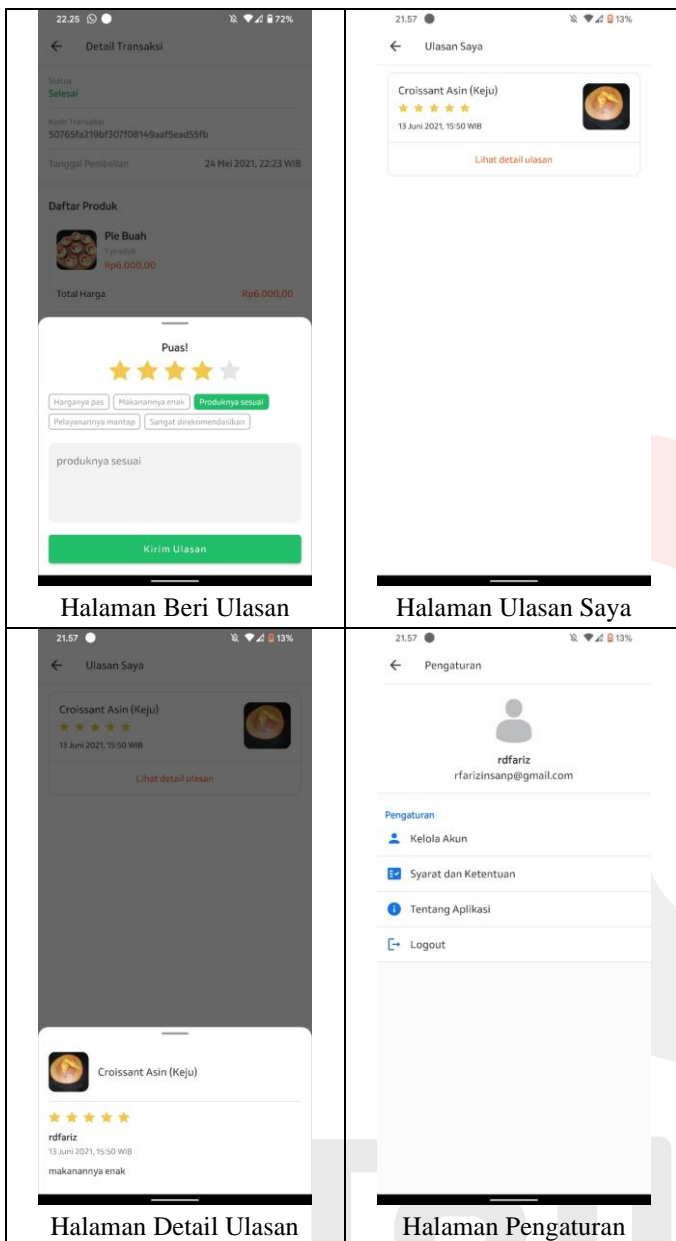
| | |
|---|---|
| 22.25 72% ← Detail Transaksi Status Selesai Kode Transaksi 50765fa219bf307f08149aaf5ead55fb Tanggal Pembelian 24 Mei 2021, 22.23 WIB Daftar Produk Pie Buah 1 produk Rp6.000,00 Total Harga Rp6.000,00 Puas! Harganya pas Makanannya enak Produknya sesuai Pelayanannya mantap Sangat direkomendasikan produknya sesuai Kirim Ulasan | 21.57 13% ← Ulasan Saya Croissant Asin (Keju) 13 Juni 2021, 15:50 WIB Lihat detail ulasan |
| Halaman Beri Ulasan | Halaman Ulasan Saya |
| 21.57 13% ← Ulasan Saya Croissant Asin (Keju) 13 Juni 2021, 15:50 WIB Lihat detail ulasan Croissant Asin (Keju) rdfariz 13 Juni 2021, 15:50 WIB makanannya enak | 21.57 13% ← Pengaturan rdfariz rfarizinsanp@gmail.com Pengaturan Kelola Akun Syarat dan Ketentuan Tentang Aplikasi Logout |
| Halaman Detail Ulasan | Halaman Pengaturan |